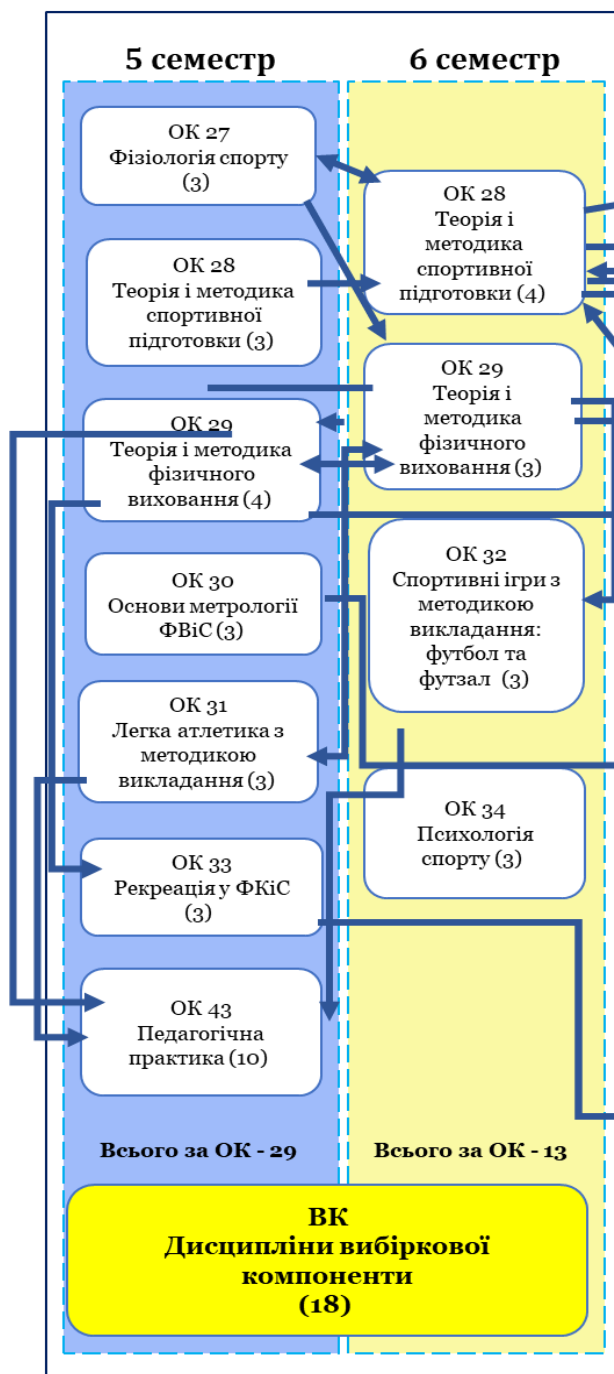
5 семестр

6 семестр

ОК 27
Фізіологія спорту
(3)

ОК 28
Теорія і методика спортивної підготовки (3)

ОК 29
Теорія і методика фізичного виховання (4)

ОК 30
Основи метрології ФВіС (3)

ОК 31
Легка атлетика з методикою викладання (3)

ОК 33
Рекреація у ФКіС
(3)

ОК 43
Педагогічна практика (10)

Всього за ОК - 29

ОК 28
Теорія і методика спортивної підготовки (4)

ОК 29
Теорія і методика фізичного виховання (3)

ОК 32
Спортивні ігри з методикою викладання: футбол та футзал (3)

ОК 34
Психологія спорту (3)

Всього за ОК - 13

ВК
Дисципліни вибіркової компоненти
(18)